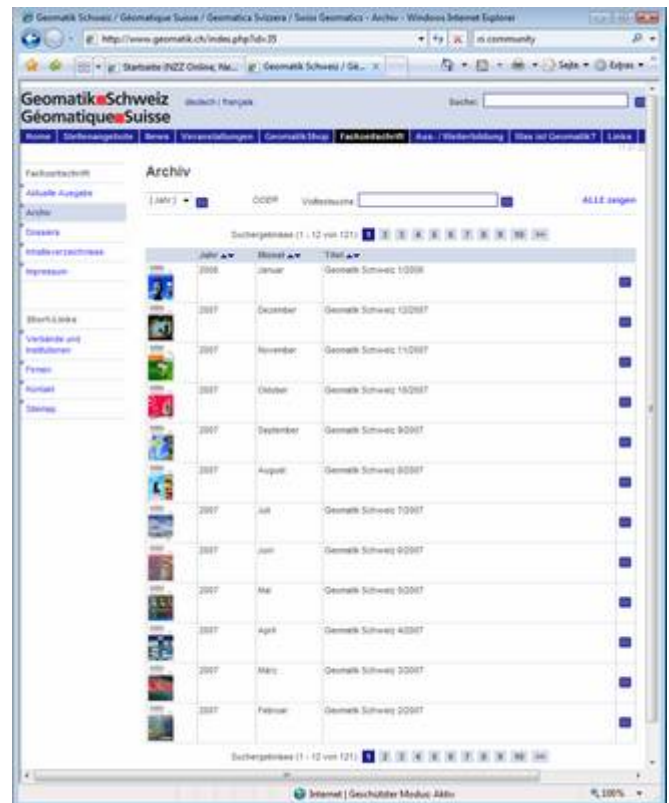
Geomatik Schweiz / Géomatique Suisse / Geomatica Svizzera / Swiss Geomatics - Archiv - Windows Internet Explorer

http://www.geomatik.ch/index.php?id=35

ni community

Startseite (NZZ Online, Ne... | Geomatik Schweiz / Ge...

Seite | Extras

Geomatik Schweiz
Géomatique Suisse

deutsch | français

Suchen:

Home | Stellenangebote | News | Veranstaltungen | Geomatik Shop | Fachzeitschrift | Aus- / Weiterbildung | Was ist Geomatik? | Links

Fachzeitschrift
Aktuelle Ausgabe
Archiv
Dossiers
Inhaltsverzeichnisse
Impressum

Shortcuts
Verbände und Institutionen
Firmen
Kontakt
Sitemap

Archiv

[Jahr] ODER Volltextsuche ALLE zeigen

Suchergebnisse (1 - 12 von 121) 1 2 3 4 5 6 7 8 9 10 >>

| | Jahr | Monat | Titel | |
|---|---|---|---|---|
| | 2008 | Januar | Geomatik Schweiz 1/2008 | |
| | 2007 | Dezember | Geomatik Schweiz 12/2007 | |
| | 2007 | November | Geomatik Schweiz 11/2007 | |
| | 2007 | Oktober | Geomatik Schweiz 10/2007 | |
| | 2007 | September | Geomatik Schweiz 9/2007 | |
| | 2007 | August | Geomatik Schweiz 8/2007 | |
| | 2007 | Juli | Geomatik Schweiz 7/2007 | |
| | 2007 | Juni | Geomatik Schweiz 6/2007 | |
| | 2007 | Mai | Geomatik Schweiz 5/2007 | |
| | 2007 | April | Geomatik Schweiz 4/2007 | |
| | 2007 | März | Geomatik Schweiz 3/2007 | |
| | 2007 | Februar | Geomatik Schweiz 2/2007 | |

Suchergebnisse (1 - 12 von 121) 1 2 3 4 5 6 7 8 9 10 >>

Internet | Geschützter Modus: Aktiv

100%